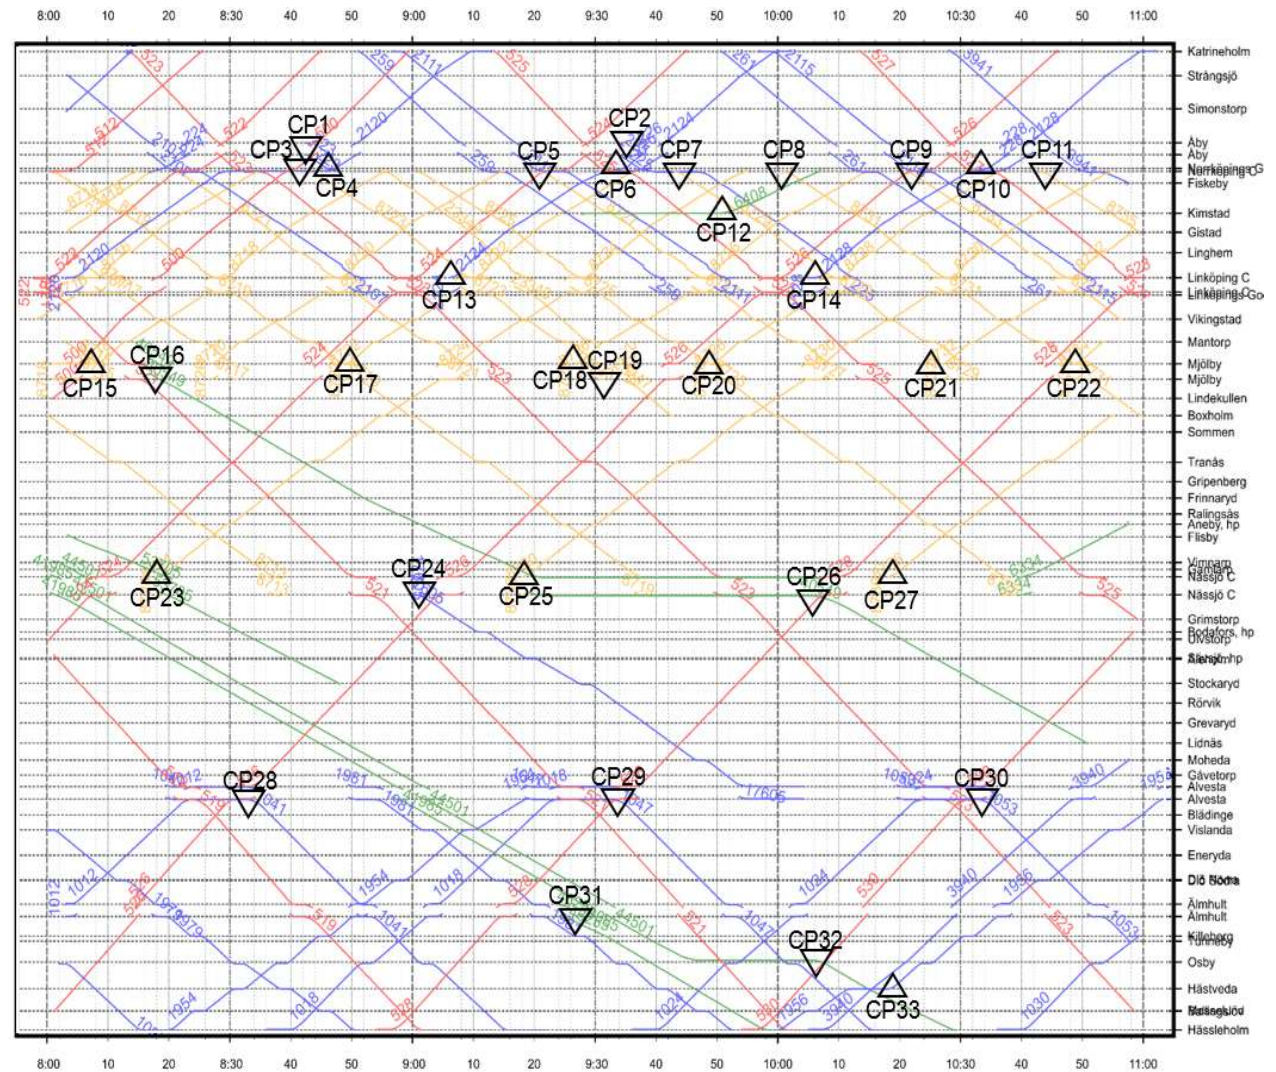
8:00 10 20 8:30 40 50 9:00 10 20 9:30 40 50 10:00 10 20 10:30 40 50 11:00

Katrineholm
Strångsjö
Simonstorp
Åby
Åby
Norrköping C
Fiskeby
Kimstad
Gistad
Linghem
Linköping C
Linköping C
Vikingstad
Mantorp
Mjölby
Mjölby
Lindekullen
Boxholm
Sommen
Tranås
Gripenberg
Frinnaryd
Ralingsås
Aneby, hp
Flisby
Nässjö C
Nässjö C
Grimstorp
Bodafors, hp
Ulvstorp
Stockaryd
Rörvik
Grevaryd
Lidnäs
Moheda
Gåvetorp
Alvesta
Alvesta
Blädinge
Vislanda
Eneryda
Diö Södra
Älmhult
Älmhult
Killeberg
Osby
Hästveda
Hässleholm

CP1 CP2 CP3 CP4 CP5 CP6 CP7 CP8 CP9 CP10 CP11 CP12 CP13 CP14 CP15 CP16 CP17 CP18 CP19 CP20 CP21 CP22 CP23 CP24 CP25 CP26 CP27 CP28 CP29 CP30 CP31 CP32 CP33

523 259 2111 525 261 2115 527 3941 512 224 522 2120 526 2124 228 2128 522 2120 524 2124 526 2128 528 500 524 523 526 525 528 521 4450 521 1981 1951 1941 1047 1953 1940 17605 1012 1954 1018 1024 1030 1956 3940 530 529 521 523 1041 1047 1053 6408 4501 4450 1036 1996

8:00 10 20 8:30 40 50 9:00 10 20 9:30 40 50 10:00 10 20 10:30 40 50 11:00